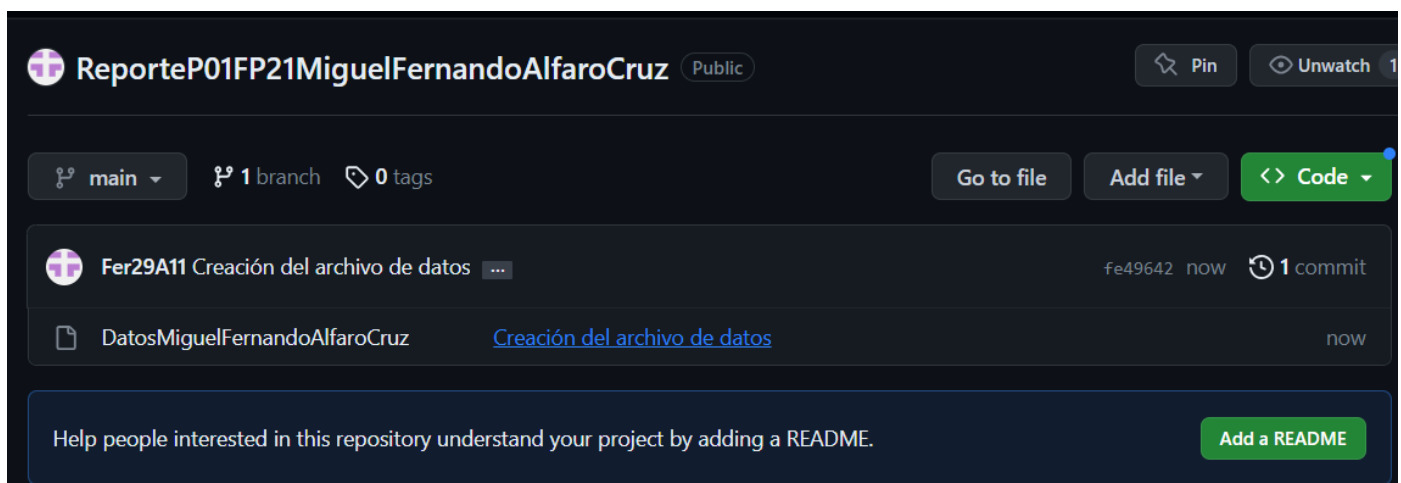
ReporteP01FP21MiguelFernandoAlfaroCruz Public

Pin

Unwatch 1

main

1 branch

0 tags

Go to file

Add file

<> Code

Fer29A11 Creación del archivo de datos ...

fe49642 now

1 commit

DatosMiguelFernandoAlfaroCruz

Creación del archivo de datos

now

Help people interested in this repository understand your project by adding a README.

Add a README